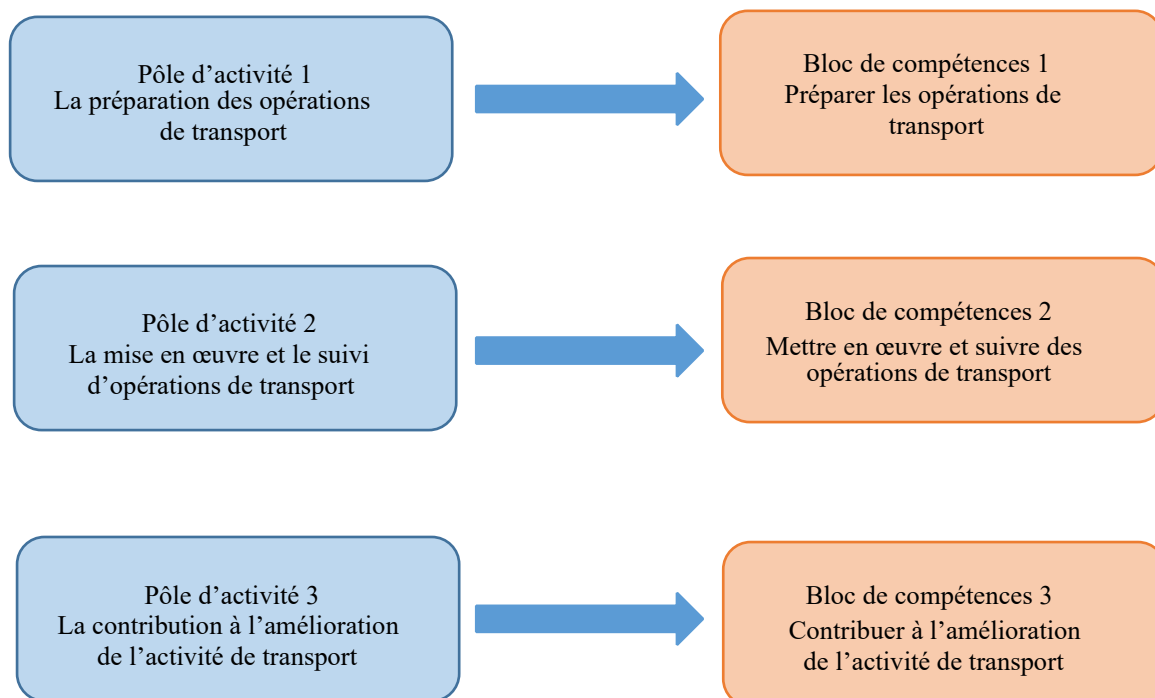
Pôle d’activité 1
La préparation des opérations de transport

Bloc de compétences 1
Préparer les opérations de transport

Pôle d’activité 2
La mise en œuvre et le suivi d’opérations de transport

Bloc de compétences 2
Mettre en œuvre et suivre des opérations de transport

Pôle d’activité 3
La contribution à l’amélioration de l’activité de transport

Bloc de compétences 3
Contribuer à l’amélioration de l’activité de transport